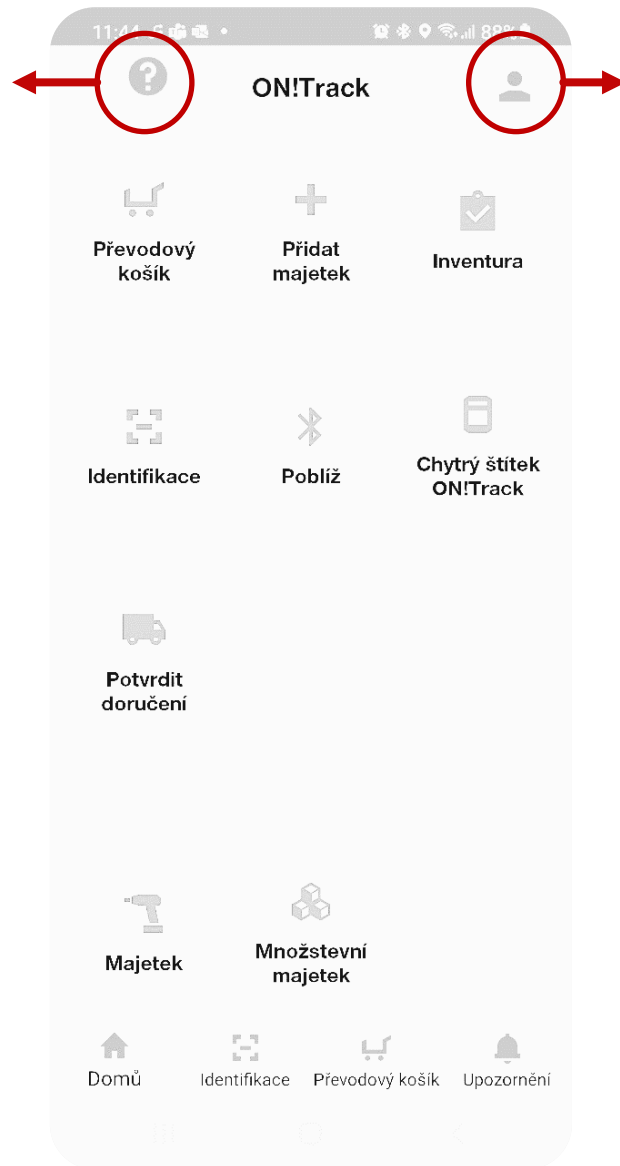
11:44 88%

ON!Track

Převodový košík

Přidat majetek

Inventura

Identifikace

Poblíž

Chytrý štítek ON!Track

Potvrdit doručení

Majetek

Množstevní majetek

Domů

Identifikace

Převodový košík

Upozornění